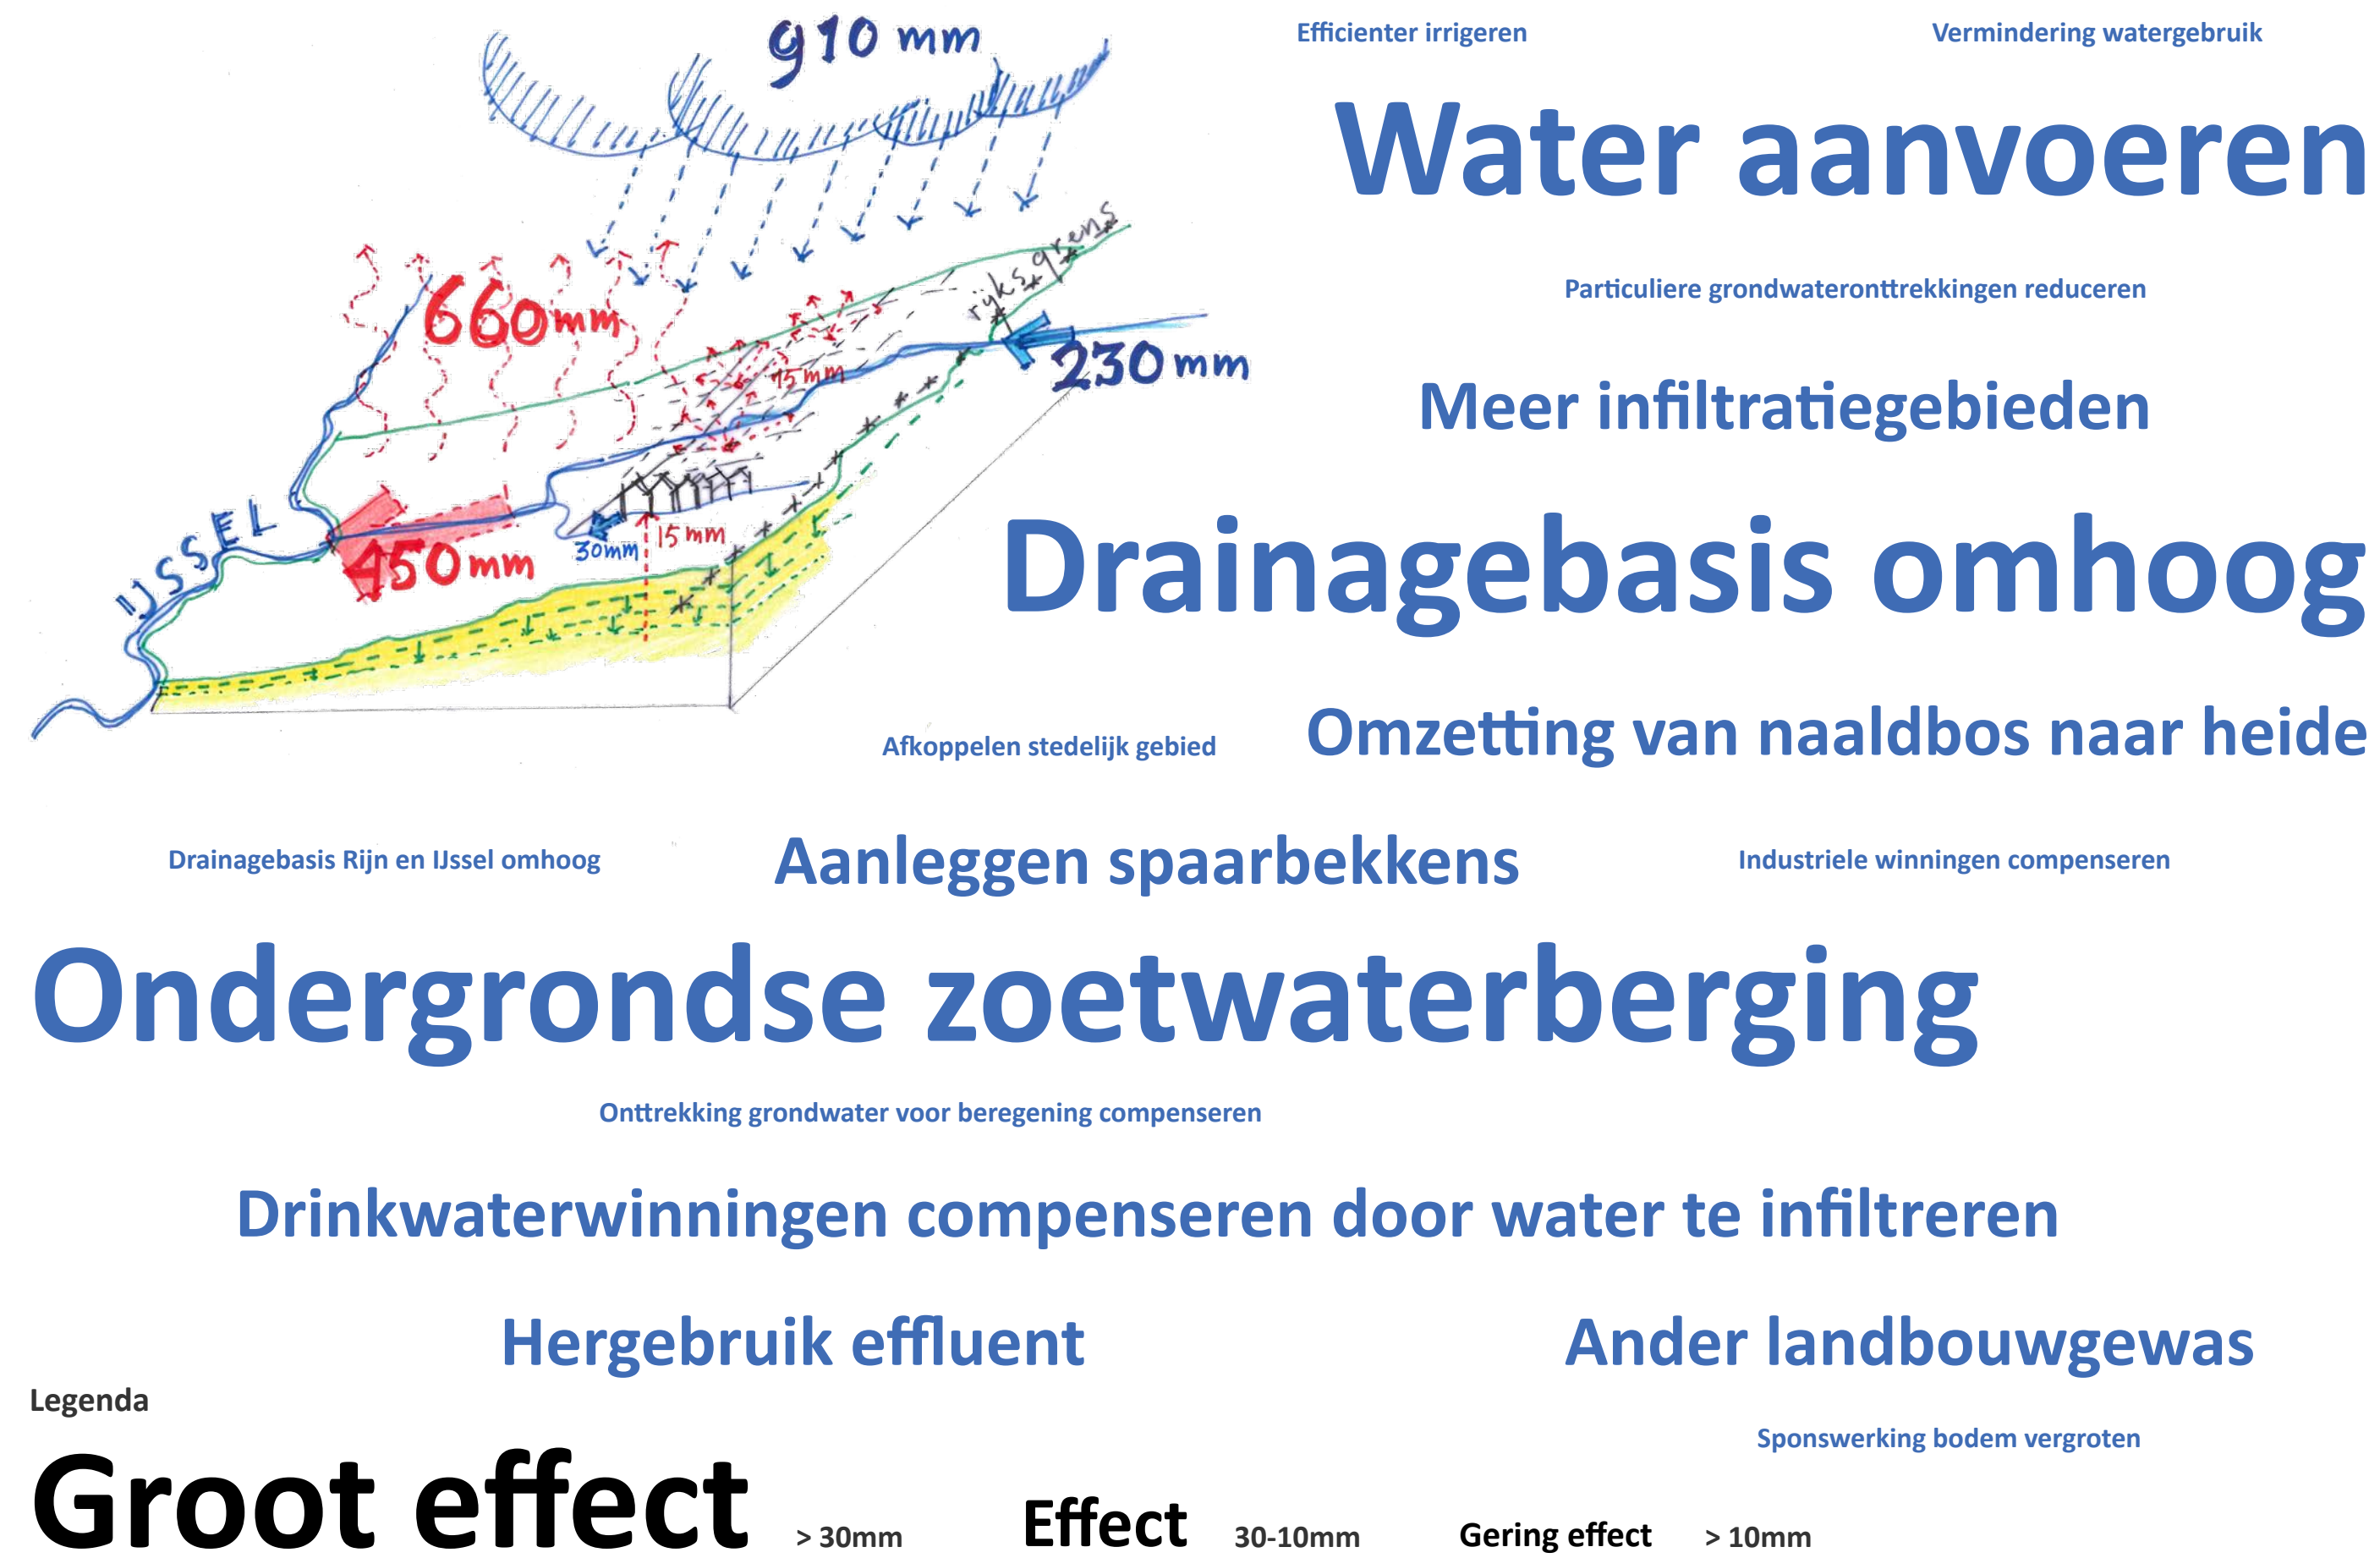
910 mm

660mm

rijksgrens

230 mm

15 mm

IJSSEL

450mm

30mm

15 mm

Efficienter irrigeren

Vermindering watergebruik

Water aanvoeren

Particuliere grondwateronttrekkingen reduceren

Meer infiltratiegebieden

Drainagebasis omhoog

Afkoppelen stedelijk gebied

Omzetting van naaldbos naar heide

Drainagebasis Rijn en IJssel omhoog

Aanleggen spaarbekkens

Industriele winningen compenseren

Ondergrondse zoetwaterberging

Onttrekking grondwater voor beregening compenseren

Drinkwaterwinningen compenseren door water te infiltreren

Hergebruik effluent

Ander landbouwgewas

Legenda

Sponswerking bodem vergroten

Groot effect > 30mm Effect 30-10mm Gering effect > 10mm